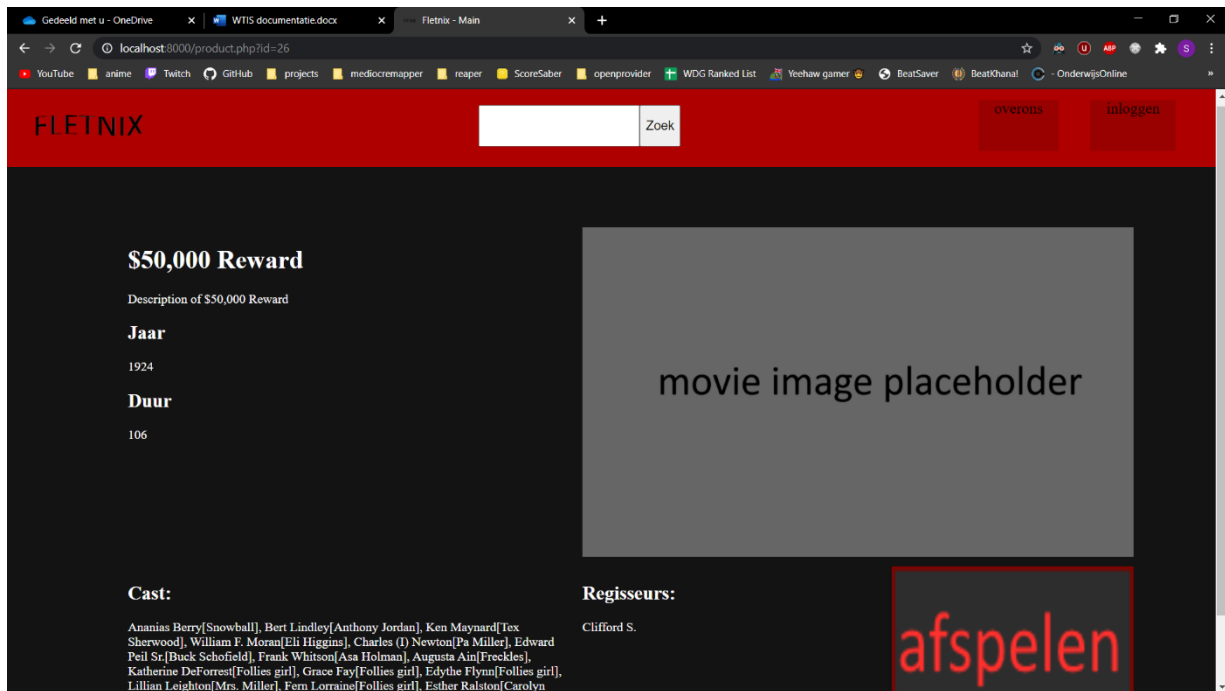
Gedeeld met u - OneDrive
WTIS documentatie.docx
Fletnix - Main
localhost:8000/product.php?id=26
YouTube anime Twitch GitHub projects mediocremapper reaper ScoreSaber openprovider WDG Ranked List Yeehaw gamer BeatSaver BeatKhana! - OnderwijsOnline

FLETNIX
Zoek
overons
inloggen

$50,000 Reward

Description of $50,000 Reward

Jaar

1924

Duur

106

movie image placeholder

Cast:

Ananias Berry[Snowball], Bert Lindley[Anthony Jordan], Ken Maynard[Tex Sherwood], William F. Moran[Eli Higgins], Charles (I) Newton[Pa Miller], Edward Peil Sr.[Buck Schofield], Frank Whitson[Asa Holman], Augusta Ain[Freckles], Katherine DeForrest[Follies girl], Grace Fay[Follies girl], Edythe Flynn[Follies girl], Lillian Leighton[Mrs. Miller], Fern Lorraine[Follies girl], Esther Ralston[Carolyn

Regisseurs:

Clifford S.

afspelen